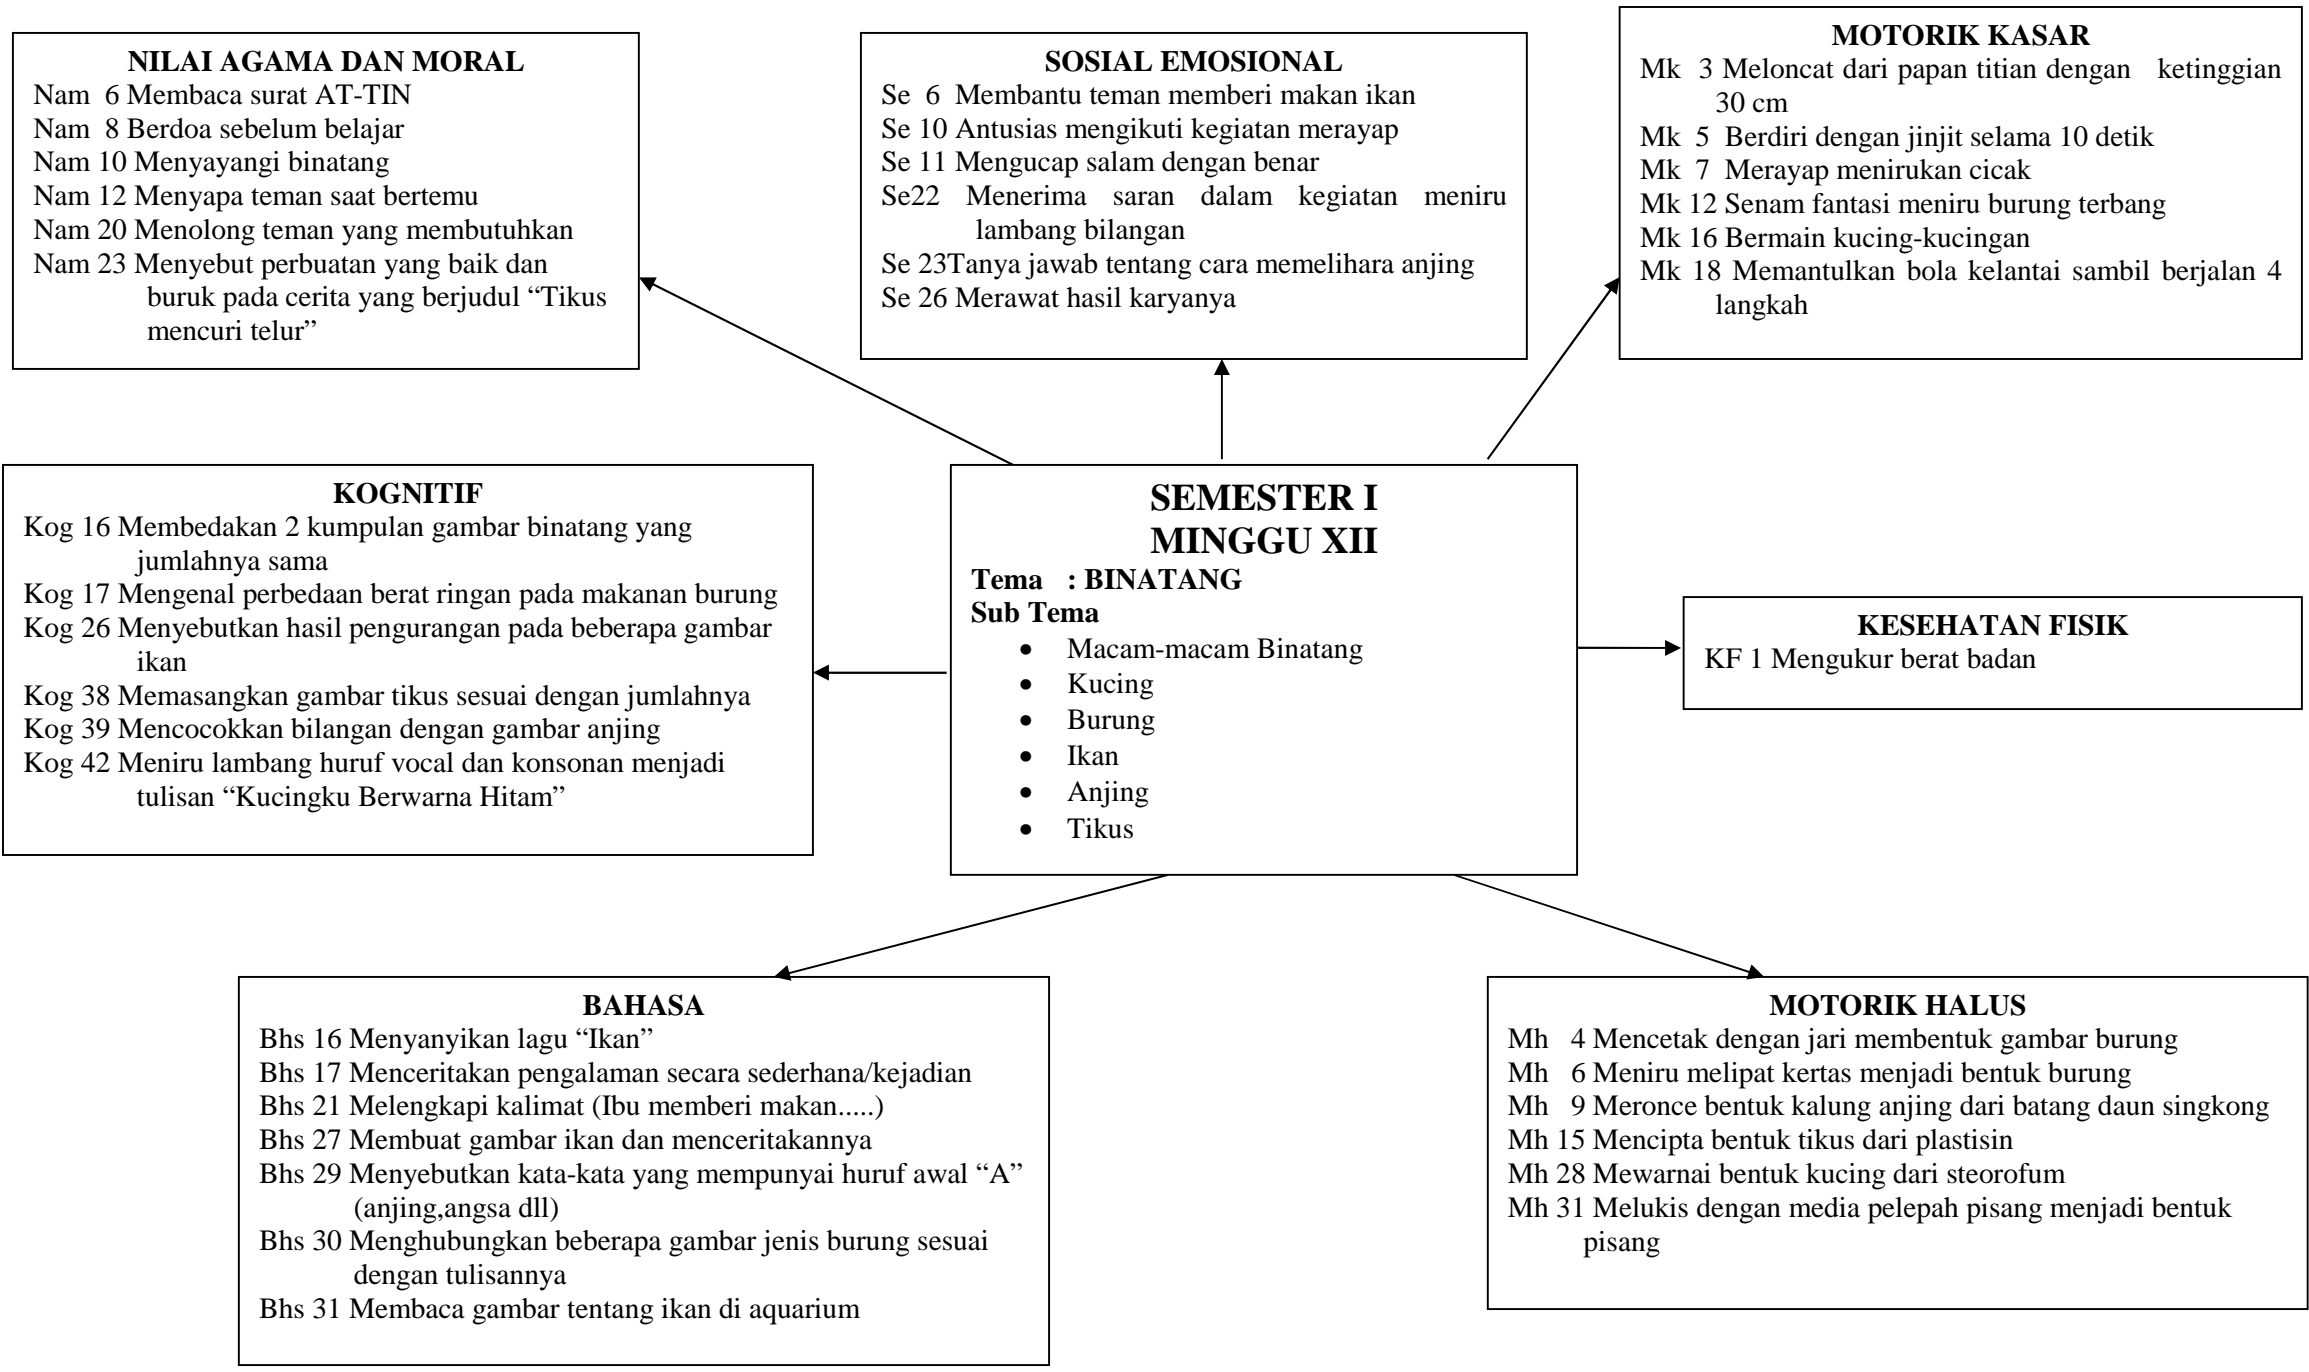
NILAI AGAMA DAN MORAL
Nam 6 Membaca surat AT-TIN
Nam 8 Berdoa sebelum belajar
Nam 10 Menyayangi binatang
Nam 12 Menyapa teman saat bertemu
Nam 20 Menolong teman yang membutuhkan
Nam 23 Menyebut perbuatan yang baik dan buruk pada cerita yang berjudul "Tikus mencuri telur"

SOSIAL EMOSIONAL
Se 6 Membantu teman memberi makan ikan
Se 10 Antusias mengikuti kegiatan merayap
Se 11 Mengucap salam dengan benar
Se22 Menerima saran dalam kegiatan meniru lambang bilangan
Se 23Tanya jawab tentang cara memelihara anjing
Se 26 Merawat hasil karyanya

MOTORIK KASAR
Mk 3 Meloncat dari papan titian dengan ketinggian 30 cm
Mk 5 Berdiri dengan jinjit selama 10 detik
Mk 7 Merayap menirukan cicak
Mk 12 Senam fantasi meniru burung terbang
Mk 16 Bermain kucing-kucingan
Mk 18 Memantulkan bola kelantai sambil berjalan 4 langkah

KOGNITIF
Kog 16 Membedakan 2 kumpulan gambar binatang yang jumlahnya sama
Kog 17 Mengenal perbedaan berat ringan pada makanan burung
Kog 26 Menyebutkan hasil pengurangan pada beberapa gambar ikan
Kog 38 Memasangkan gambar tikus sesuai dengan jumlahnya
Kog 39 Mencocokkan bilangan dengan gambar anjing
Kog 42 Meniru lambang huruf vocal dan konsonan menjadi tulisan "Kucingku Berwarna Hitam"

SEMESTER I
MINGGU XII
Tema : BINATANG
Sub Tema
• Macam-macam Binatang
• Kucing
• Burung
• Ikan
• Anjing
• Tikus

KESEHATAN FISIK
KF 1 Mengukur berat badan

BAHASA
Bhs 16 Menyanyikan lagu "Ikan"
Bhs 17 Menceritakan pengalaman secara sederhana/kejadian
Bhs 21 Melengkapi kalimat (Ibu memberi makan.....)
Bhs 27 Membuat gambar ikan dan menceritakannya
Bhs 29 Menyebutkan kata-kata yang mempunyai huruf awal "A" (anjing,angsa dll)
Bhs 30 Menghubungkan beberapa gambar jenis burung sesuai dengan tulisannya
Bhs 31 Membaca gambar tentang ikan di aquarium

MOTORIK HALUS
Mh 4 Mencetak dengan jari membentuk gambar burung
Mh 6 Meniru melipat kertas menjadi bentuk burung
Mh 9 Meronce bentuk kalung anjing dari batang daun singkong
Mh 15 Mencipta bentuk tikus dari plastisin
Mh 28 Mewarnai bentuk kucing dari steorofum
Mh 31 Melukis dengan media pelepah pisang menjadi bentuk pisang